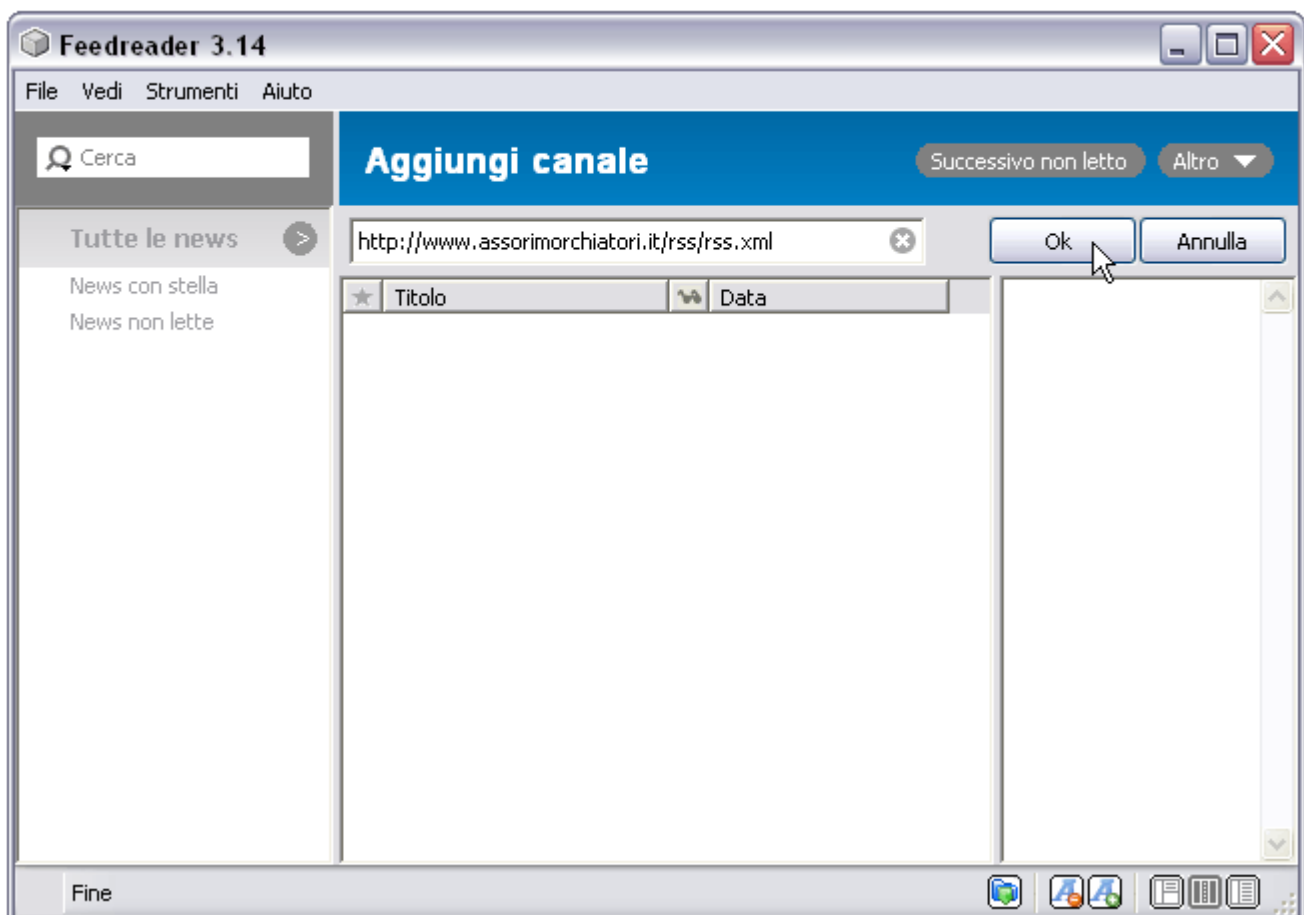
Feedreader 3.14

File Vedi Strumenti Aiuto

Cerca

Aggiungi canale

Successivo non letto Altro

Tutte le news

News con stella

News non lette

http://www.assorimorchiatori.it/rss/rss.xml

Ok Annulla

| Titolo | Data |
|---|---|

Fine